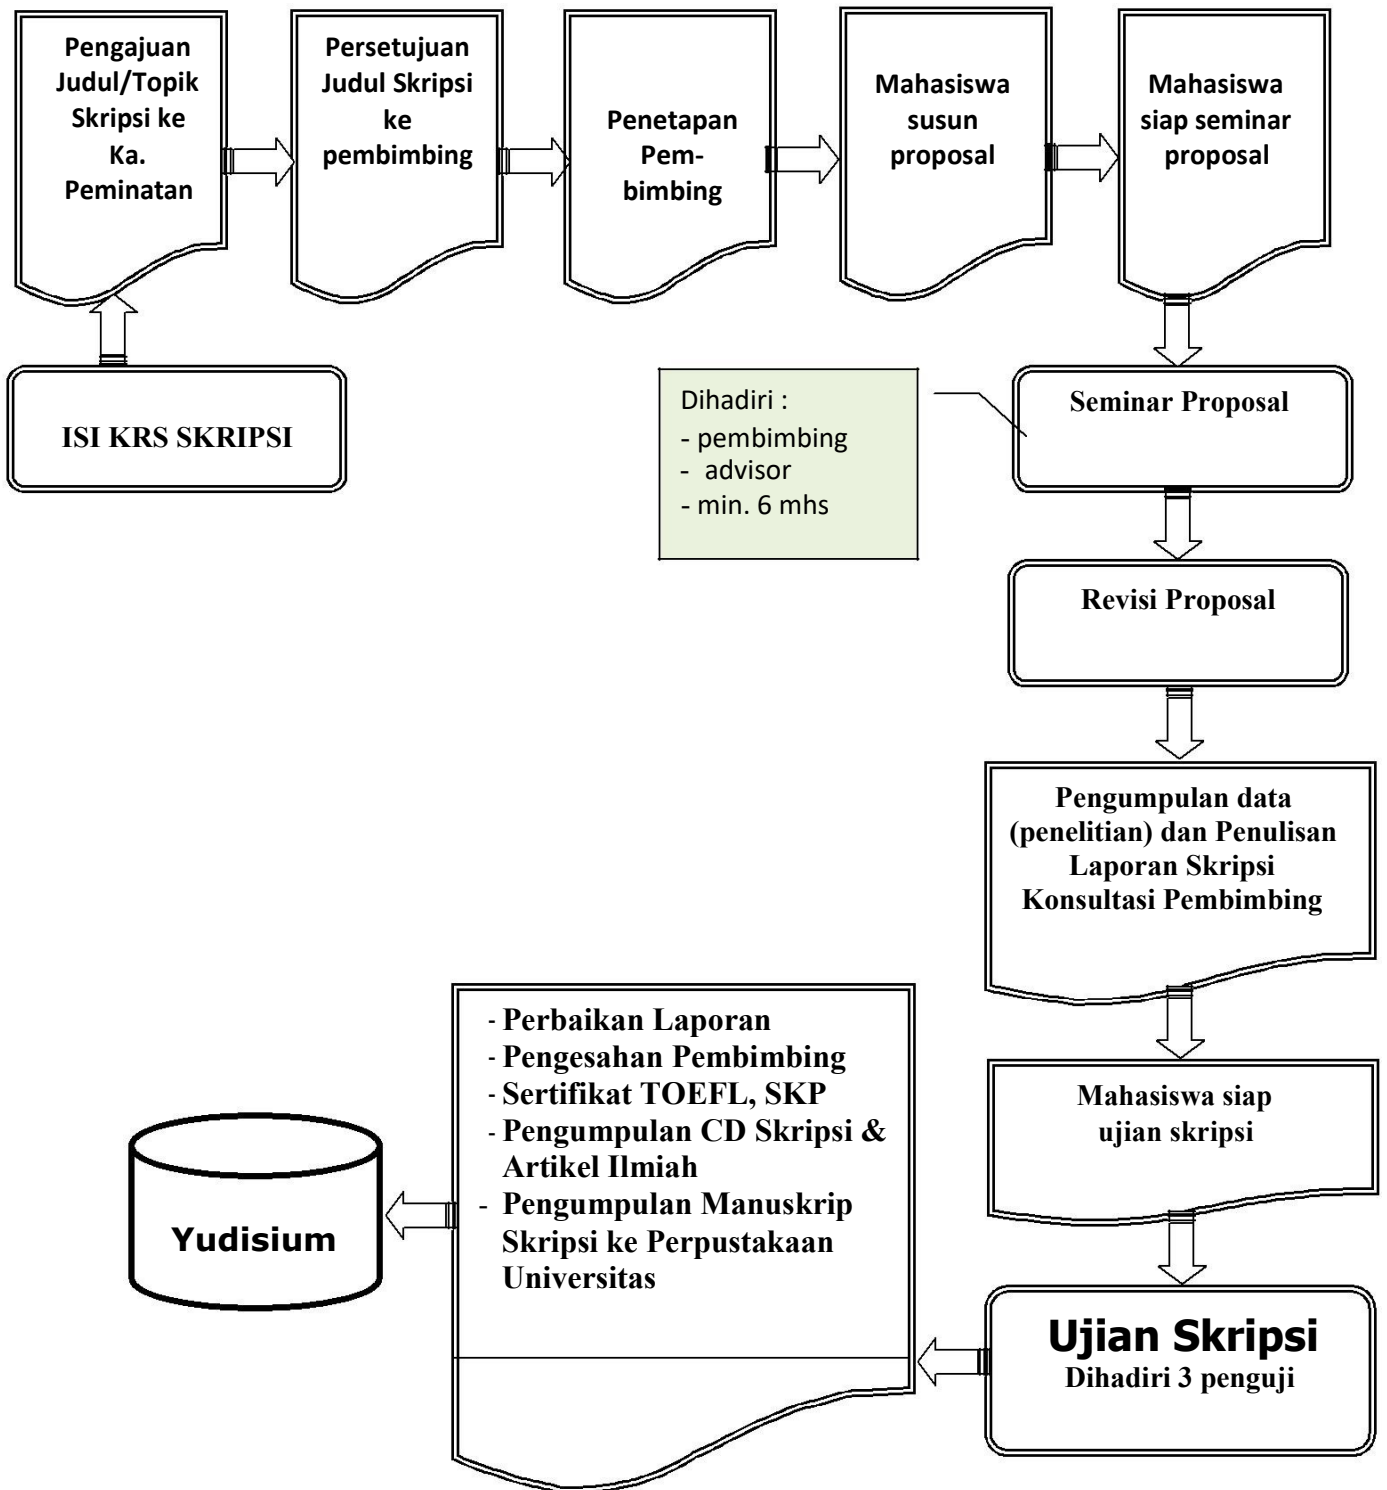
Pengajuan Judul/Topik Skripsi ke Ka. Peminatan

Persetujuan Judul Skripsi ke pembimbing

Penetapan Pembimbing

Mahasiswa susun proposal

Mahasiswa siap seminar proposal

ISI KRS SKRIPSI

Dihadiri :
- pembimbing
- advisor
- min. 6 mhs

Seminar Proposal

Revisi Proposal

Pengumpulan data (penelitian) dan Penulisan Laporan Skripsi Konsultasi Pembimbing

Mahasiswa siap ujian skripsi

Ujian Skripsi
Dihadiri 3 penguji

- Perbaikan Laporan
- Pengesahan Pembimbing
- Sertifikat TOEFL, SKP
- Pengumpulan CD Skripsi & Artikel Ilmiah
- Pengumpulan Manuskrip Skripsi ke Perpustakaan Universitas

Yudisium